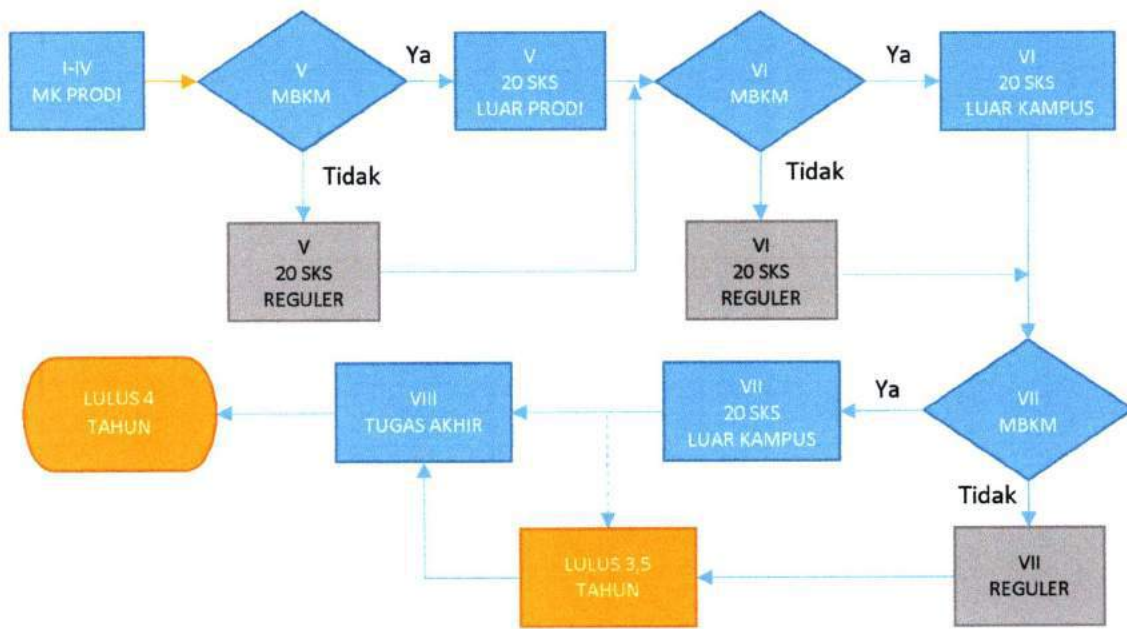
I-IV
MK PRODI

V
MBKM

Ya

V
20 SKS
LUAR PRODI

VI
MBKM

Ya

VI
20 SKS
LUAR KAMPUS

Tidak

V
20 SKS
REGULER

Tidak

VI
20 SKS
REGULER

LULUS 4
TAHUN

VIII
TUGAS AKHIR

VII
20 SKS
LUAR KAMPUS

Ya

VII
MBKM

Tidak

LULUS 3,5
TAHUN

VII
REGULER